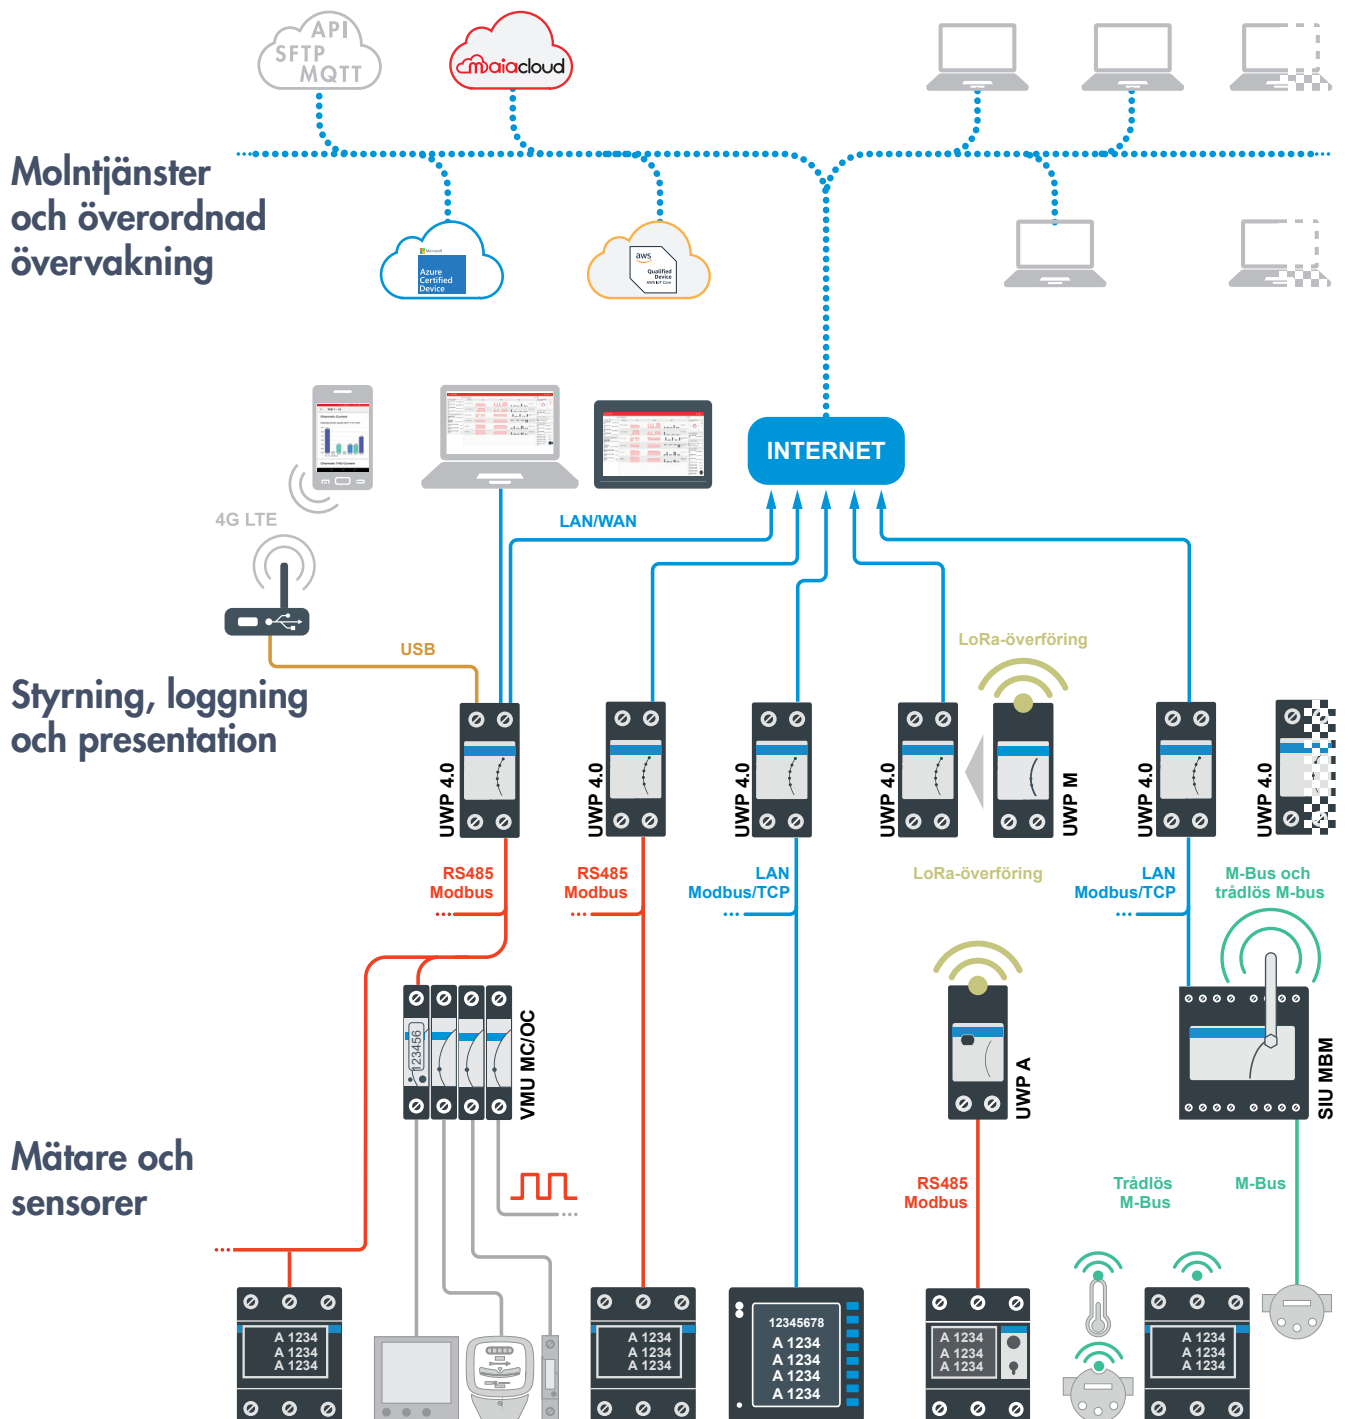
API
SFTP
MQTT

maiacloud

Molntjänster och överordnad övervakning

Microsoft
Azure Certified Device

aws
Qualified Device

INTERNET

4G LTE

LAN/WAN

USB

LoRa-överföring

Styrning, loggning och presentation

UWP 4.0

UWP 4.0

UWP 4.0

UWP 4.0

UWP M

UWP 4.0

UWP 4.0

RS485
Modbus

RS485
Modbus

LAN
Modbus/TCP

LoRa-överföring

LAN
Modbus/TCP

M-Bus och
trådlös M-bus

123456

VMU MC/OC

UWP A

SIU MBM

Mätare och sensorer

RS485
Modbus

Trådlös
M-Bus

M-Bus

A 1234
A 1234
A 1234

A 1234
A 1234
A 1234

12345678
A 1234
A 1234
A 1234
A 1234

A 1234
A 1234
A 1234

A 1234
A 1234
A 1234